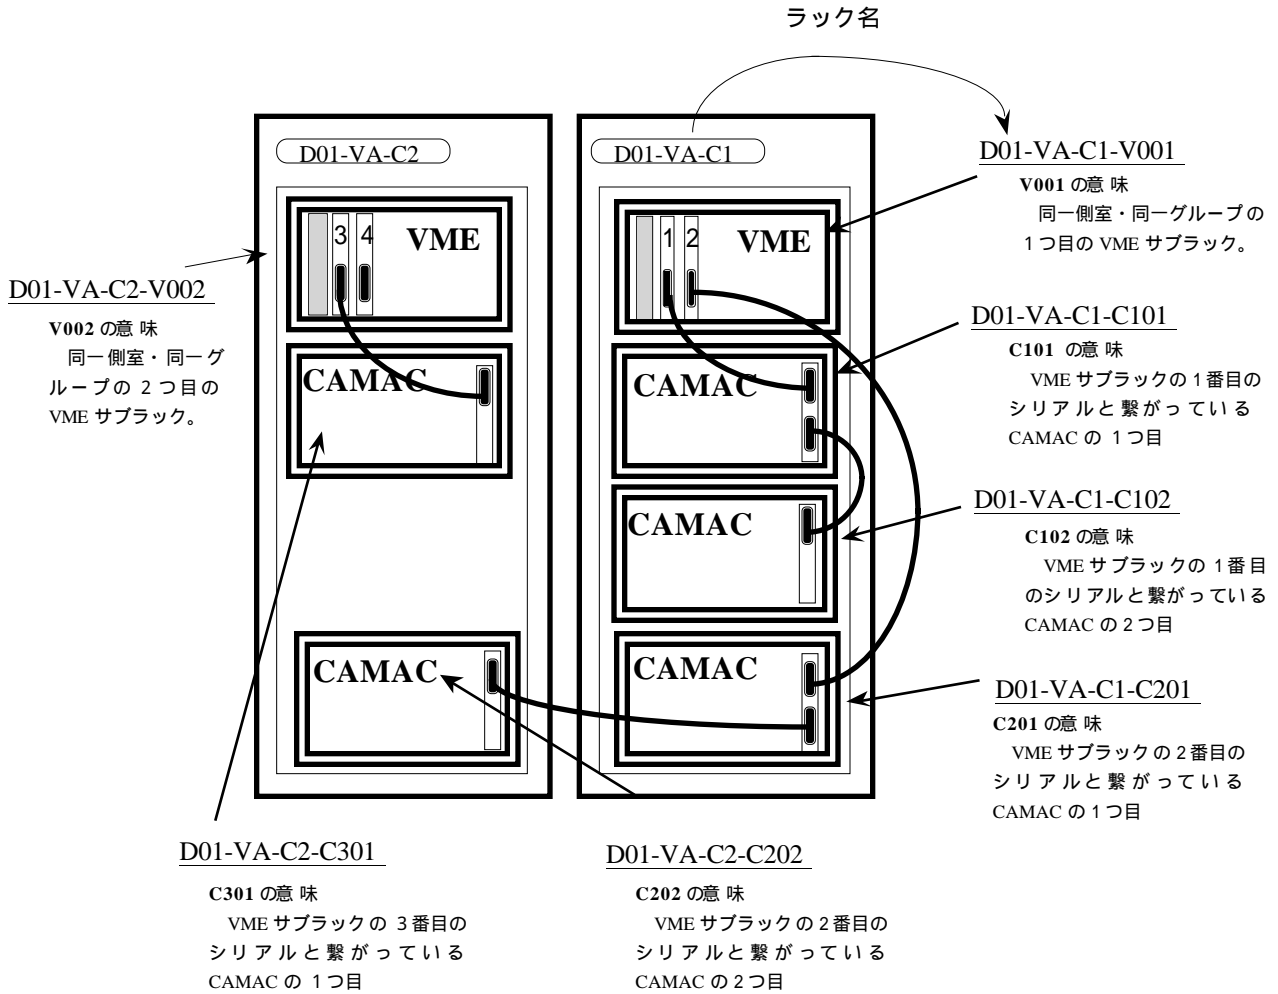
ラック名

D01-VA-C2

D01-VA-C1

3 4 VME

1 2 VME

CAMAC

CAMAC

CAMAC

CAMAC

CAMAC

D01-VA-C1-V001
V001 の意味
同一側室・同一グループの1つ目の VME サブラック。

D01-VA-C2-V002
V002 の意味
同一側室・同一グループの 2 つ目の VME サブラック。

D01-VA-C1-C101
C101 の意味
VME サブラックの 1 番目のシリアルと繋がっている CAMAC の 1つ目

D01-VA-C1-C102
C102 の意味
VME サブラックの 1 番目のシリアルと繋がっている CAMAC の 2 つ目

D01-VA-C1-C201
C201 の意味
VME サブラックの 2 番目のシリアルと繋がっている CAMAC の 1 つ目

D01-VA-C2-C301
C301 の意味
VME サブラックの 3 番目のシリアルと繋がっている CAMAC の 1つ目

D01-VA-C2-C202
C202 の意味
VME サブラックの 2 番目のシリアルと繋がっている CAMAC の 2 つ目